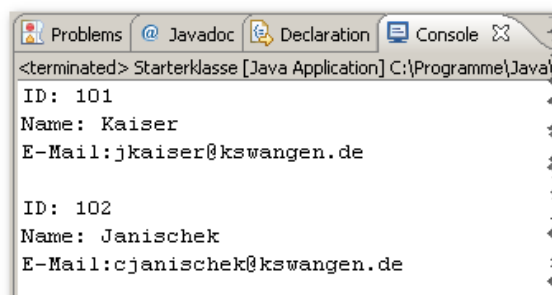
Problems @ Javadoc Declaration Console

<terminated> Starterklasse [Java Application] C:\Programme\Java\

ID: 101
Name: Kaiser
E-Mail:jkaiser@kswangen.de

ID: 102
Name: Janischek
E-Mail:cjanischek@kswangen.de